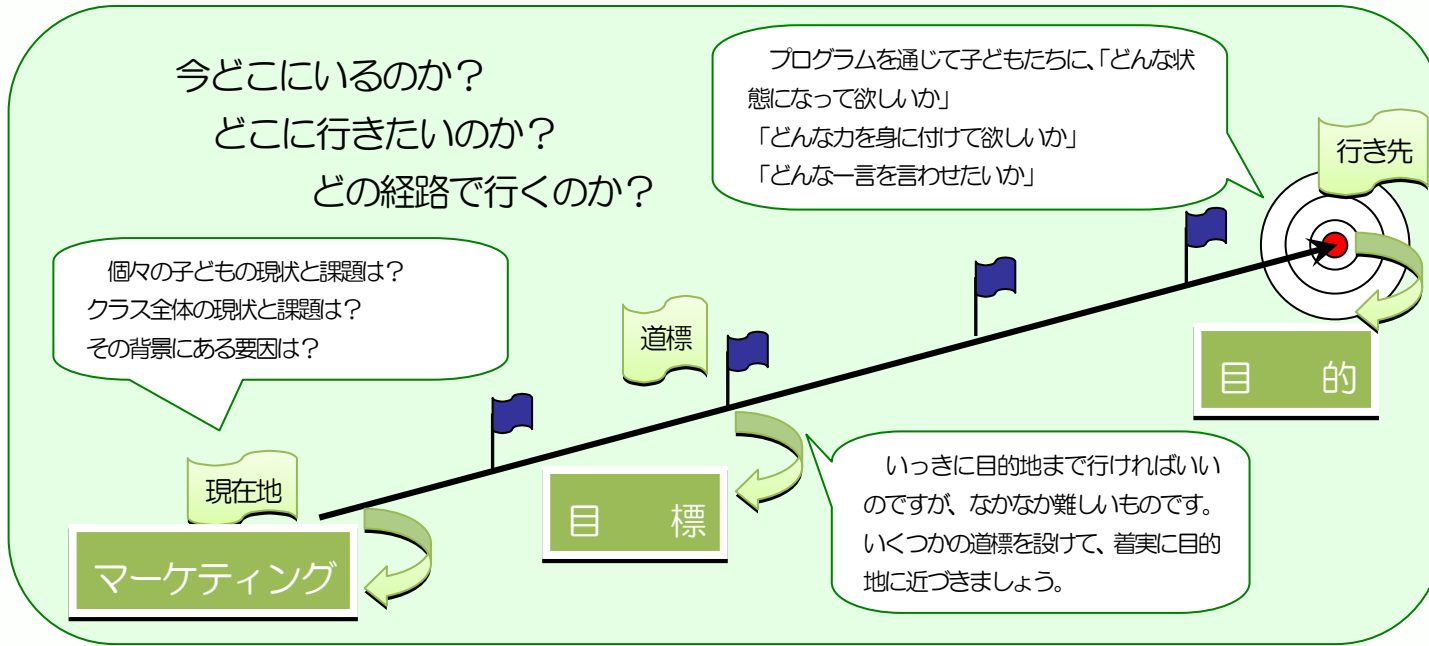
今どこにいるのか？
どこに行きたいのか？
どの経路で行くのか？

プログラムを通じて子どもたちに、「どんな状態になって欲しいか」
「どんな力を身に付けて欲しいか」
「どんな一言を言わせたいか」

行き先

個々の子どもの現状と課題は？
クラス全体の現状と課題は？
その背景にある要因は？

道標

目　　的

現在地

目　　標

いっきに目的地まで行ければいいのですが、なかなか難しいものです。いくつかの道標を設けて、着実に目的地に近づきましょう。

マーケティング